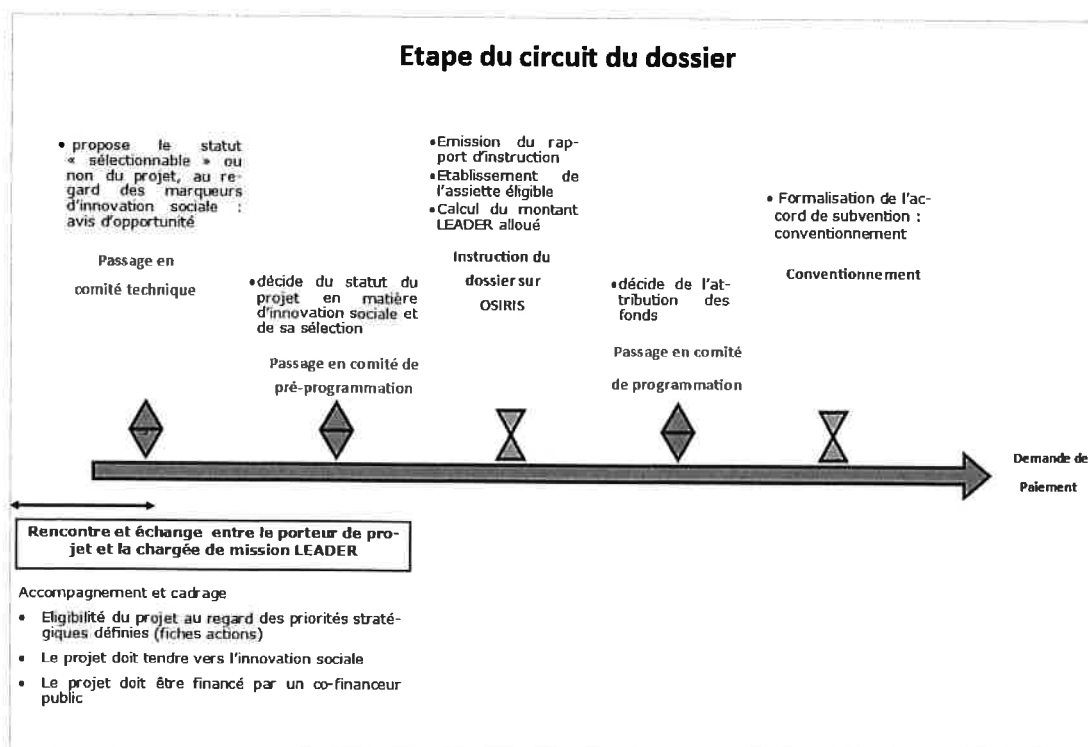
Etape du circuit du dossier

• propose le statut « sélectionnable » ou non du projet, au regard des marqueurs d'innovation sociale : avis d'opportunité

Passage en comité technique

• décide du statut du projet en matière d'innovation sociale et de sa sélection

Passage en comité de pré-programmation

• Emission du rapport d'instruction
• Etablissement de l'assiette éligible
• Calcul du montant LEADER alloué

Instruction du dossier sur OSIRIS

• décide de l'attribution des fonds

Passage en comité de programmation

• Formalisation de l'accord de subvention : conventionnement

Conventionnement

Demande de Paiement

Rencontre et échange entre le porteur de projet et la chargée de mission LEADER

Accompagnement et cadrage

• Eligibilité du projet au regard des priorités stratégiques définies (fiches actions)
• Le projet doit tendre vers l'innovation sociale
• Le projet doit être financé par un co-financeur public